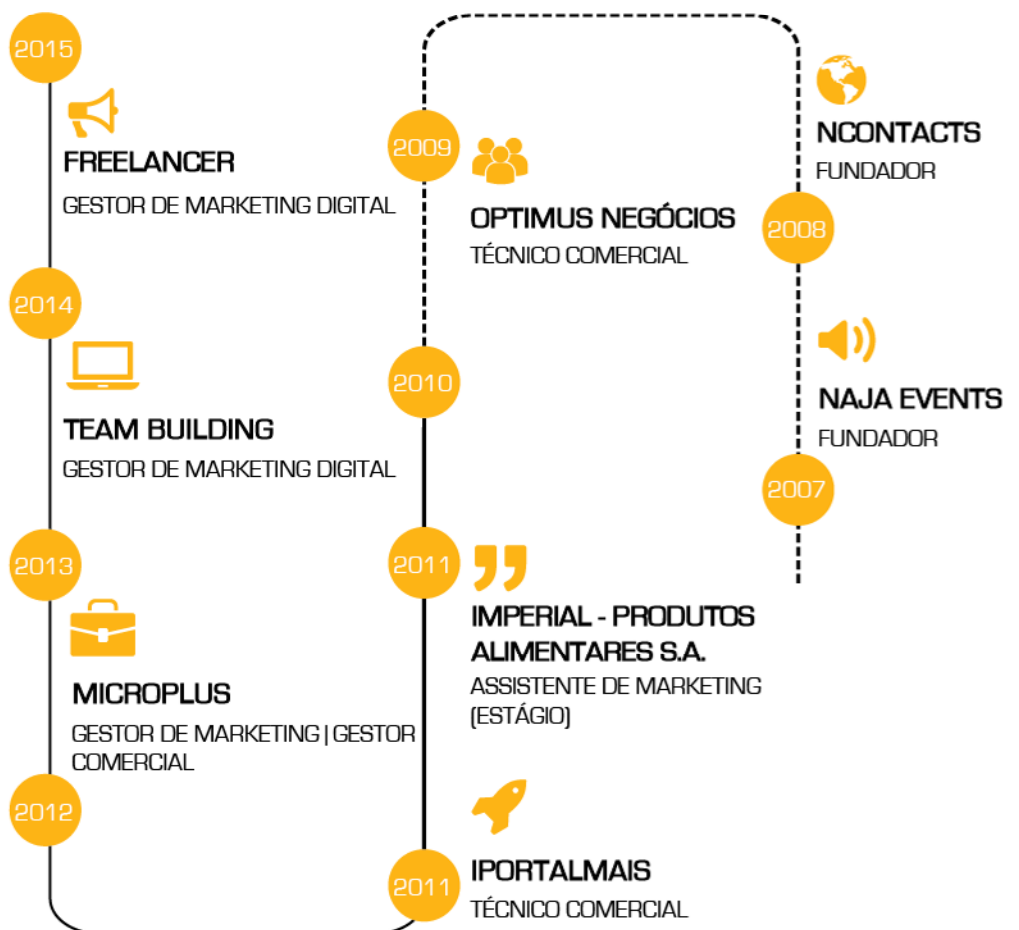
2015

FREELANCER

GESTOR DE MARKETING DIGITAL

2014

TEAM BUILDING

GESTOR DE MARKETING DIGITAL

2013

MICROPLUS

GESTOR DE MARKETING | GESTOR COMERCIAL

2012

2009

OPTIMUS NEGÓCIOS

TÉCNICO COMERCIAL

2010

2011

IMPERIAL - PRODUTOS ALIMENTARES S.A.

ASSISTENTE DE MARKETING (ESTÁGIO)

2011

IPORTALMAIS

TÉCNICO COMERCIAL

NCONTACTS

FUNDADOR

2008

NAJA EVENTS

FUNDADOR

2007